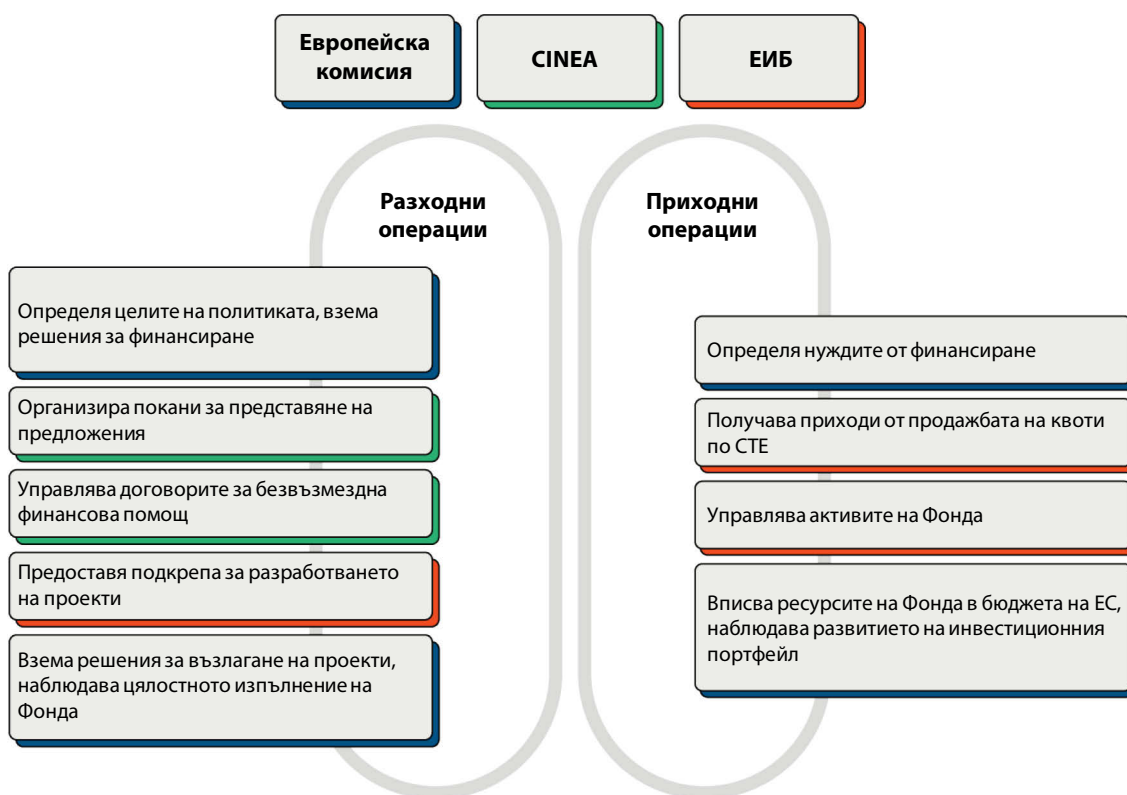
Европейска комисия

CINEA

ЕИБ

Разходни операции

Приходни операции

Определя целите на политиката, взема решения за финансиране

Организира покани за представяне на предложения

Управлява договорите за безвъзмездна финансова помощ

Предоставя подкрепа за разработването на проекти

Взема решения за възлагане на проекти, наблюдава цялостното изпълнение на Фонда

Определя нуждите от финансиране

Получава приходи от продажбата на квоти по СТЕ

Управлява активите на Фонда

Вписва ресурсите на Фонда в бюджета на ЕС, наблюдава развитието на инвестиционния портфейл